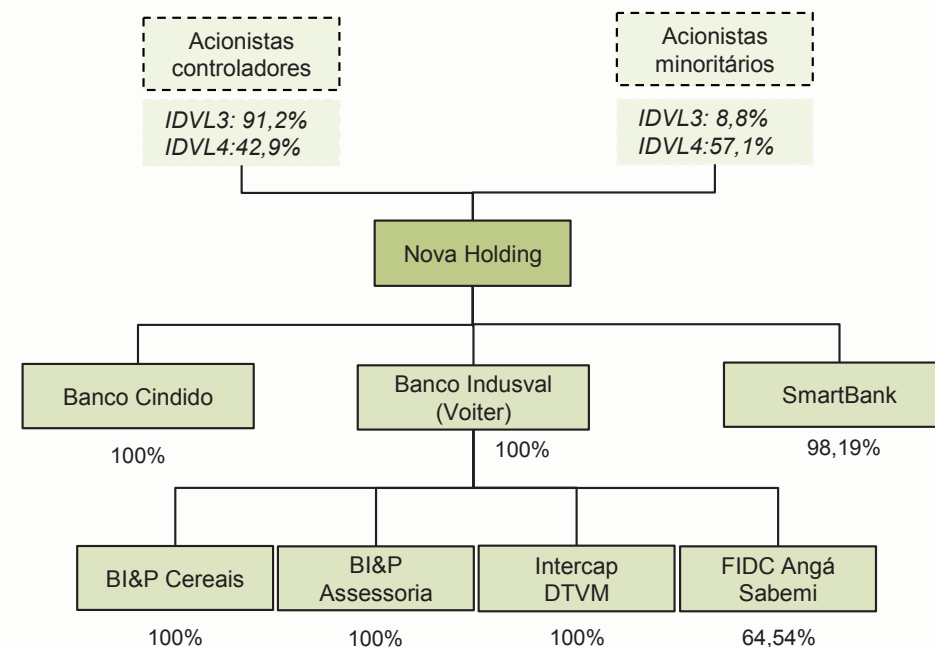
Acionistas controladores

IDVL3: 91,2%
IDVL4:42,9%

Acionistas minoritários

IDVL3: 8,8%
IDVL4:57,1%

Nova Holding

Banco Cindido

100%

Banco Indusval (Voiter)

100%

SmartBank

98,19%

BI&P Cereais

100%

BI&P Assessoria

100%

Intercap DTVM

100%

FIDC Angá Sabemi

64,54%